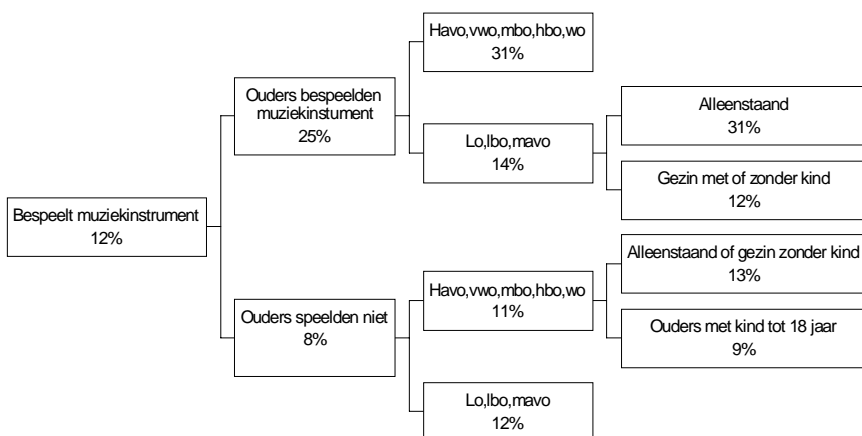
Bespeelt muziekinstrument
12%

Ouders bespeelden muziekinstument
25%

Havo,vwo,mbo,hbo,wo
31%

Lo,lbo,mavo
14%

Alleenstaand
31%

Gezin met of zonder kind
12%

Ouders speelden niet
8%

Havo,vwo,mbo,hbo,wo
11%

Alleenstaand of gezin zonder kind
13%

Ouders met kind tot 18 jaar
9%

Lo,lbo,mavo
12%